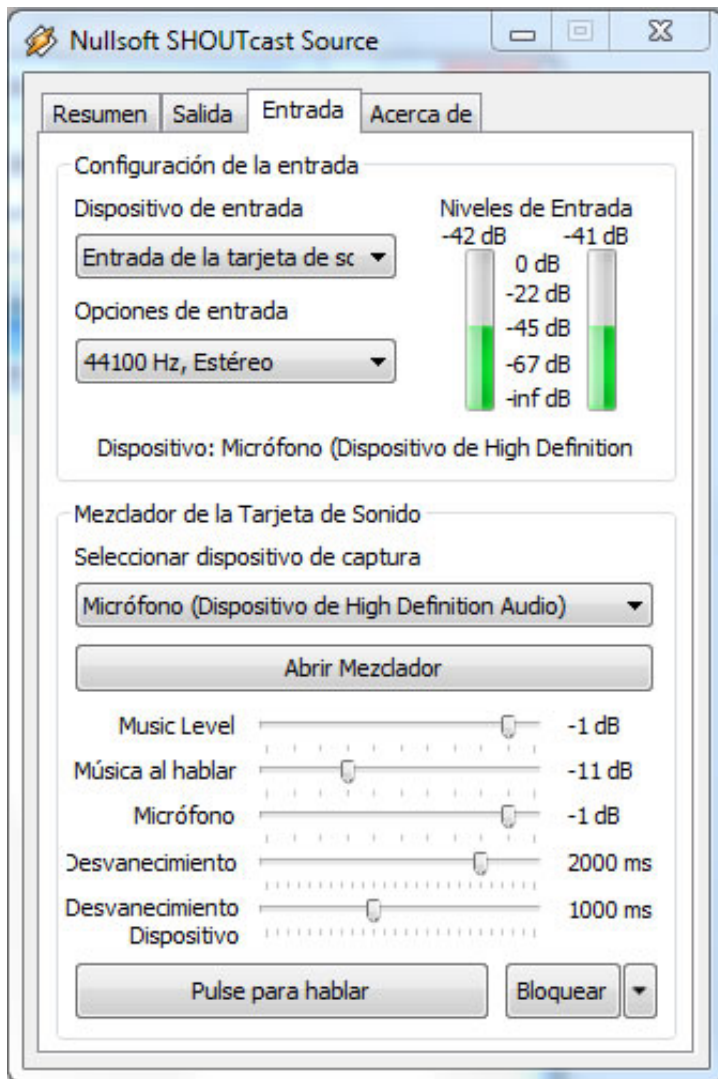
Nullsoft SHOUTcast Source

Resumen | Salida | Entrada | Acerca de

Configuración de la entrada

Dispositivo de entrada

Entrada de la tarjeta de sc

Opciones de entrada

44100 Hz, Estéreo

Niveles de Entrada
-42 dB -41 dB
0 dB
-22 dB
-45 dB
-67 dB
-inf dB

Dispositivo: Micrófono (Dispositivo de High Definition

Mezclador de la Tarjeta de Sonido

Seleccionar dispositivo de captura

Micrófono (Dispositivo de High Definition Audio)

Abrir Mezclador

Music Level -1 dB
Música al hablar -11 dB
Micrófono -1 dB
Desvanecimiento 2000 ms
Desvanecimiento Dispositivo 1000 ms

Pulse para hablar

Bloquear